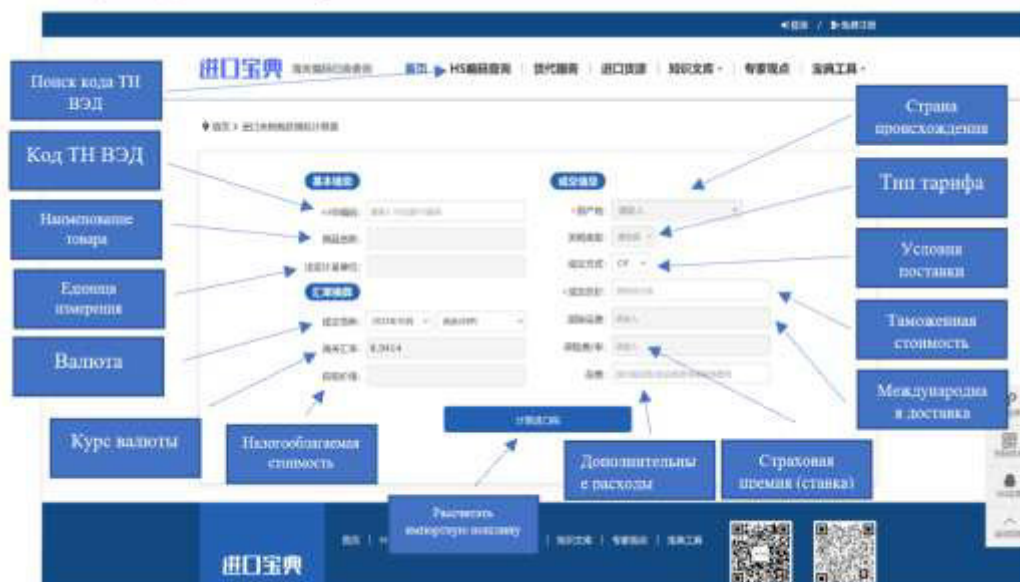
Поиск кода ТН ВЭД

Код ТН ВЭД

Наименование товара

Единица измерения

Валюта

Курс валюты

Налогооблагаемая стоимость

Рассчитать импортную пошлину

Дополнительные расходы

Страховая премия (ставка)

Международная доставка

Таможенная стоимость

Условия поставки

Тип тарифа

Страна происхождения

进口宝典 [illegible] 首页 HS编码查询 货代服务 进口货源 知识文库 专家观点 实用工具

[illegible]

8.0414

进口宝典